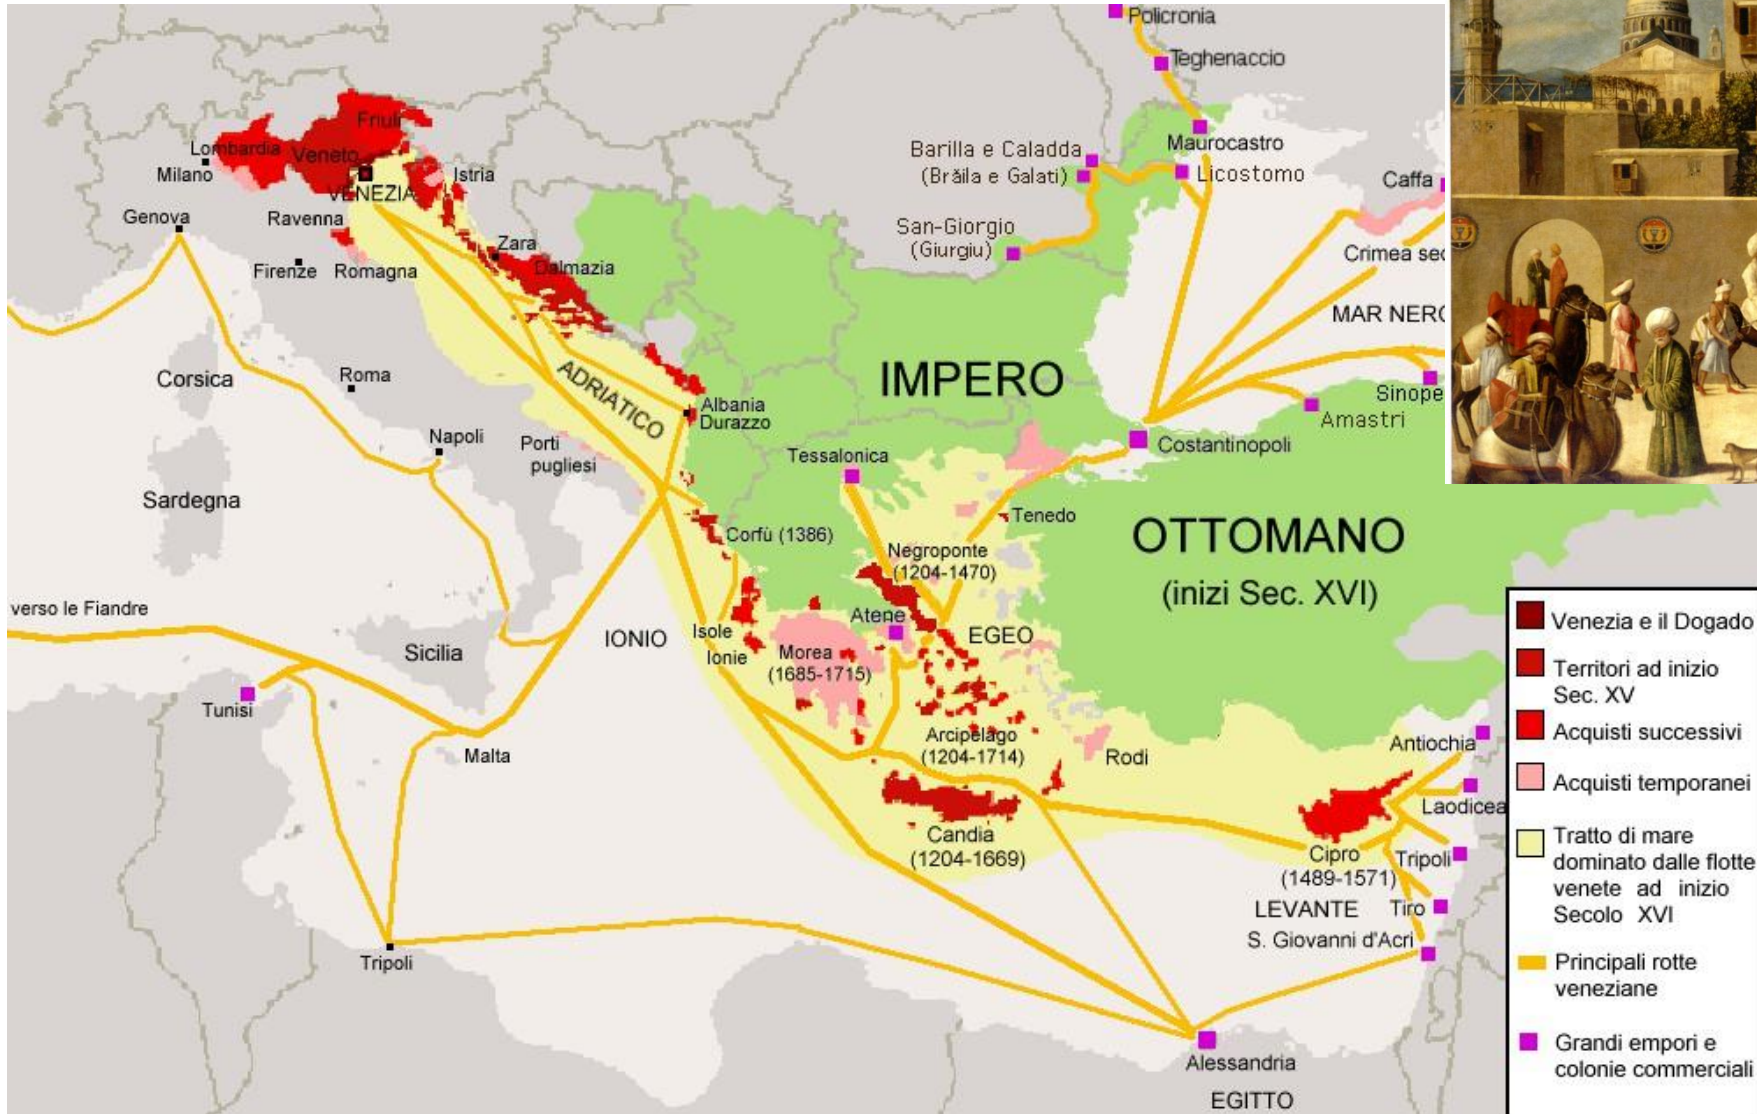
Policronia
Teghenaccio
Maurocastro
Barilla e Caladda (Brăila e Galati)
Licostomo
Caffa
San-Giorgio (Giurgiu)
Crimea se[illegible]
MAR NER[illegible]
Friuli
Lombardia
Veneto
Milano
VENEZIA
Istria
Genova
Ravenna
Zara
Dalmazia
Firenze
Romagna
IMPERO
Sinope
Amastri
Corsica
Roma
ADRIATICO
Albania
Durazzo
Costantinopoli
Napoli
Porti pugliesi
Tessalonica
Sardegna
Tenedo
OTTOMANO
(inizi Sec. XVI)
Corfù (1386)
Negroponte (1204-1470)
verso le Fiandre
IONIO
Isole Ionie
Atene
EGEO
Sicilia
Morea (1685-1715)
Tunisi
Malta
Arcipelago (1204-1714)
Rodi
Antiochia
Laodicea
Candia (1204-1669)
Cipro (1489-1571)
Tripoli
LEVANTE
Tiro
S. Giovanni d'Acri
Tripoli
Alessandria
EGITTO

Venezia e il Dogado
Territori ad inizio Sec. XV
Acquisti successivi
Acquisti temporanei
Tratto di mare dominato dalle flotte venete ad inizio Secolo XVI
Principali rotte veneziane
Grandi empori e colonie commerciali